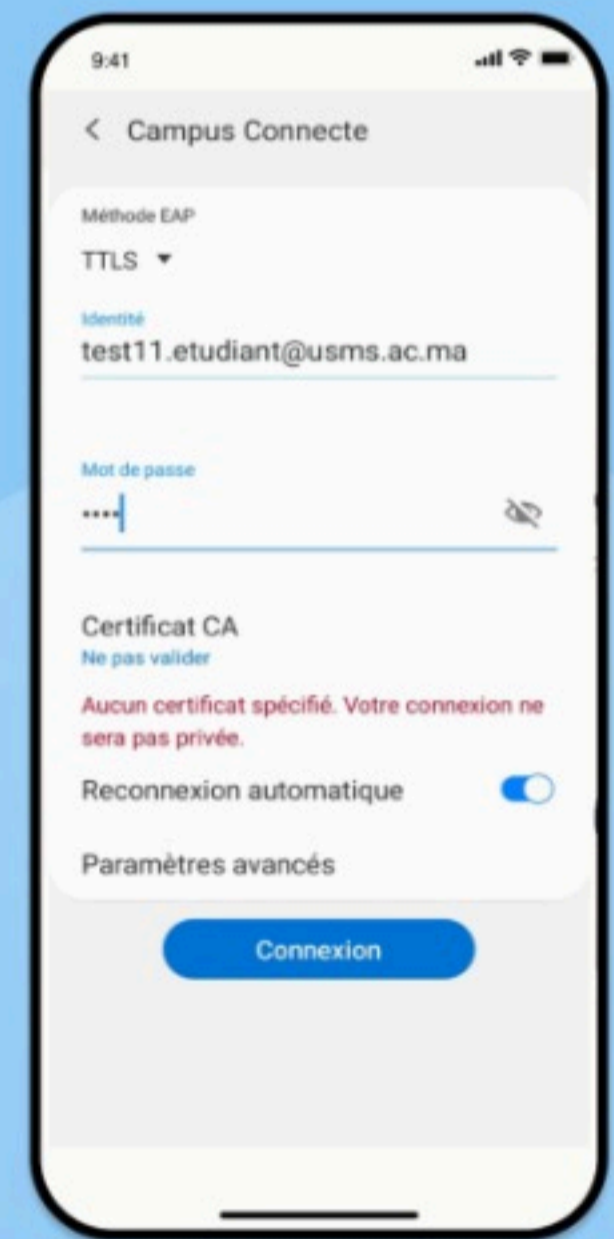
9:41

< Campus Connecte

Méthode EAP

TTLS ▾

Identité

test11.etudiant@usms.ac.ma

Mot de passe

····

Certificat CA

Ne pas valider

Aucun certificat spécifié. Votre connexion ne sera pas privée.

Reconnexion automatique

Paramètres avancés

Connexion